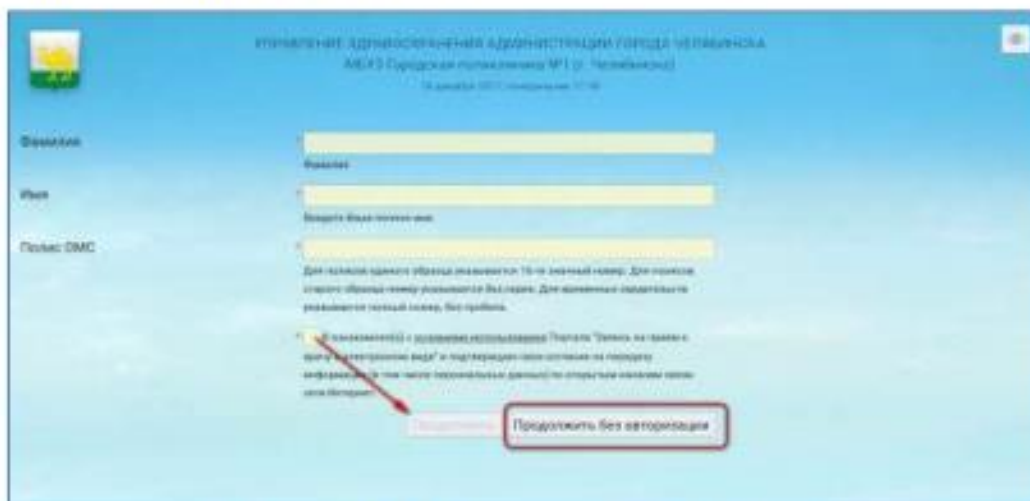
УПРАВЛЕНИЕ ЗДРАВООХРАНЕНИЯ АДМИНИСТРАЦИИ ГОРОДА ЧЕЛЯБИНСКА
МБУЗ Городская поликлиника №1 (г. Челябинск)
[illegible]

Фамилия
*
Фамилия

Имя
*
Введите Ваше полное имя

Полис ОМС
*
Для полисов единого образца указывается 16-ти значный номер. Для полисов старого образца номер указывается без серии. Для временных свидетельств указывается полный номер, без пробела.

* Я ознакомлен(а) с условиями использования Портала "Запись на прием к врачу в электронном виде" и подтверждаю свое согласие на передачу информации (в том числе персональных данных) по открытым каналам связи сети Интернет

Продолжить
Продолжить без авторизации